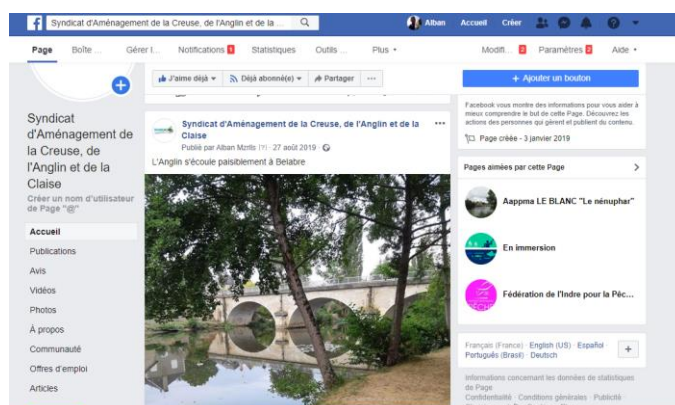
Syndicat d'Aménagement de la Creuse, de l'Anglin et de la ...

Alban Accueil Créer

Page Boîte ... Gérer l... Notifications 1 Statistiques Outils ... Plus ▾ Modifi... 2 Paramètres 2 Aide ▾

Syndicat d'Aménagement de la Creuse, de l'Anglin et de la Claise

Créer un nom d'utilisateur de Page "@"

Accueil
Publications
Avis
Vidéos
Photos
À propos
Communauté
Offres d'emploi
Articles

J'aime déjà ▾ Déjà abonné(e) ▾ Partager ···

Syndicat d'Aménagement de la Creuse, de l'Anglin et de la Claise
Publié par Alban Mzrlis [?] · 27 août 2019 ·

L'Anglin s'écoule paisiblement à Belabre

+ Ajouter un bouton

Facebook vous montre des informations pour vous aider à mieux comprendre le but de cette Page. Découvrez les actions des personnes qui gèrent et publient du contenu.

Page créée - 3 janvier 2019

Pages aimées par cette Page

Aappma LE BLANC "Le nénuphar"

En immersion

Fédération de l'Indre pour la Pêc...

Français (France) · English (US) · Español
Português (Brasil) · Deutsch

Informations concernant les données de statistiques de Page
Confidentialité · Conditions générales · Publicité